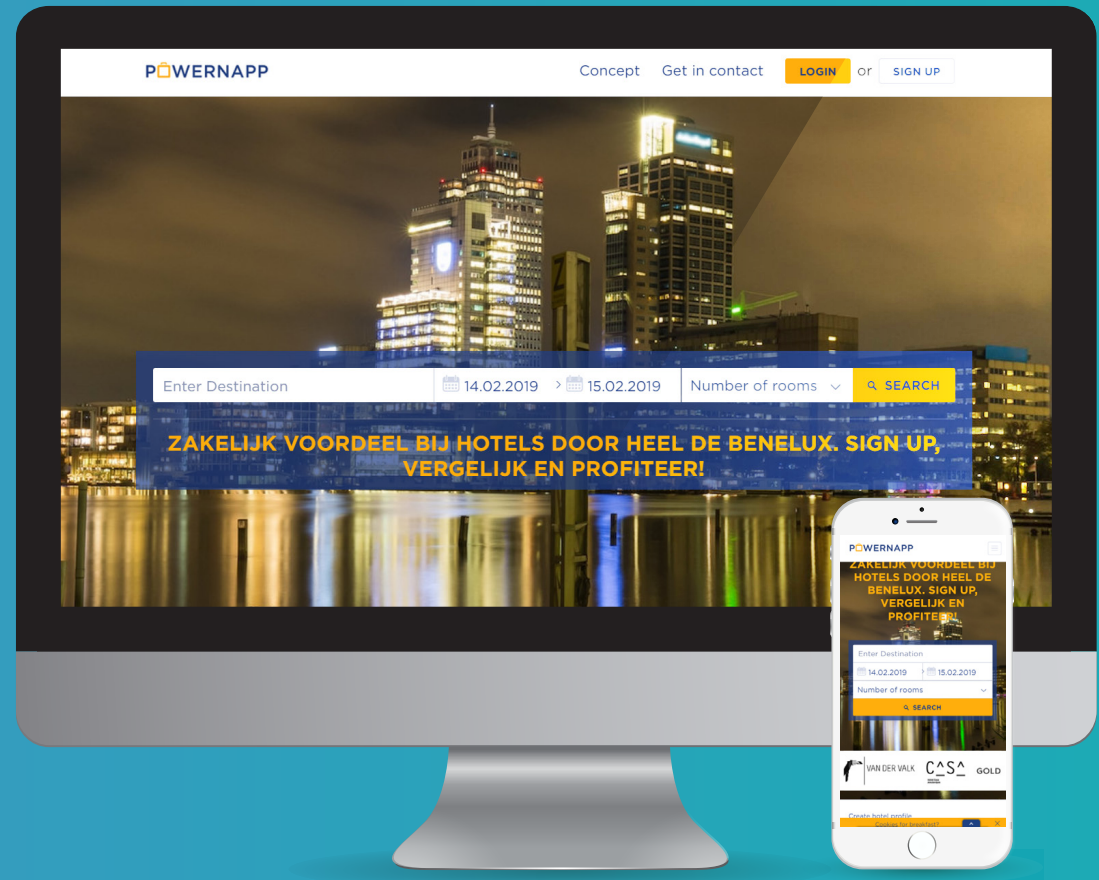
POWERNAPP

Concept Get in contact LOGIN or SIGN UP

Enter Destination 14.02.2019 > 15.02.2019 Number of rooms SEARCH

ZAKELIJK VOORDEEL BIJ HOTELS DOOR HEEL DE BENELUX. SIGN UP, VERGELIJK EN PROFITEER!

POWERNAPP

ZAKELIJK VOORDEEL BIJ HOTELS DOOR HEEL DE BENELUX. SIGN UP, VERGELIJK EN PROFITEER!

Enter Destination
14.02.2019 15.02.2019
Number of rooms
SEARCH

VAN DER VALK C^S^ GOLD

Create hotel profile
Cookies for breakfast?